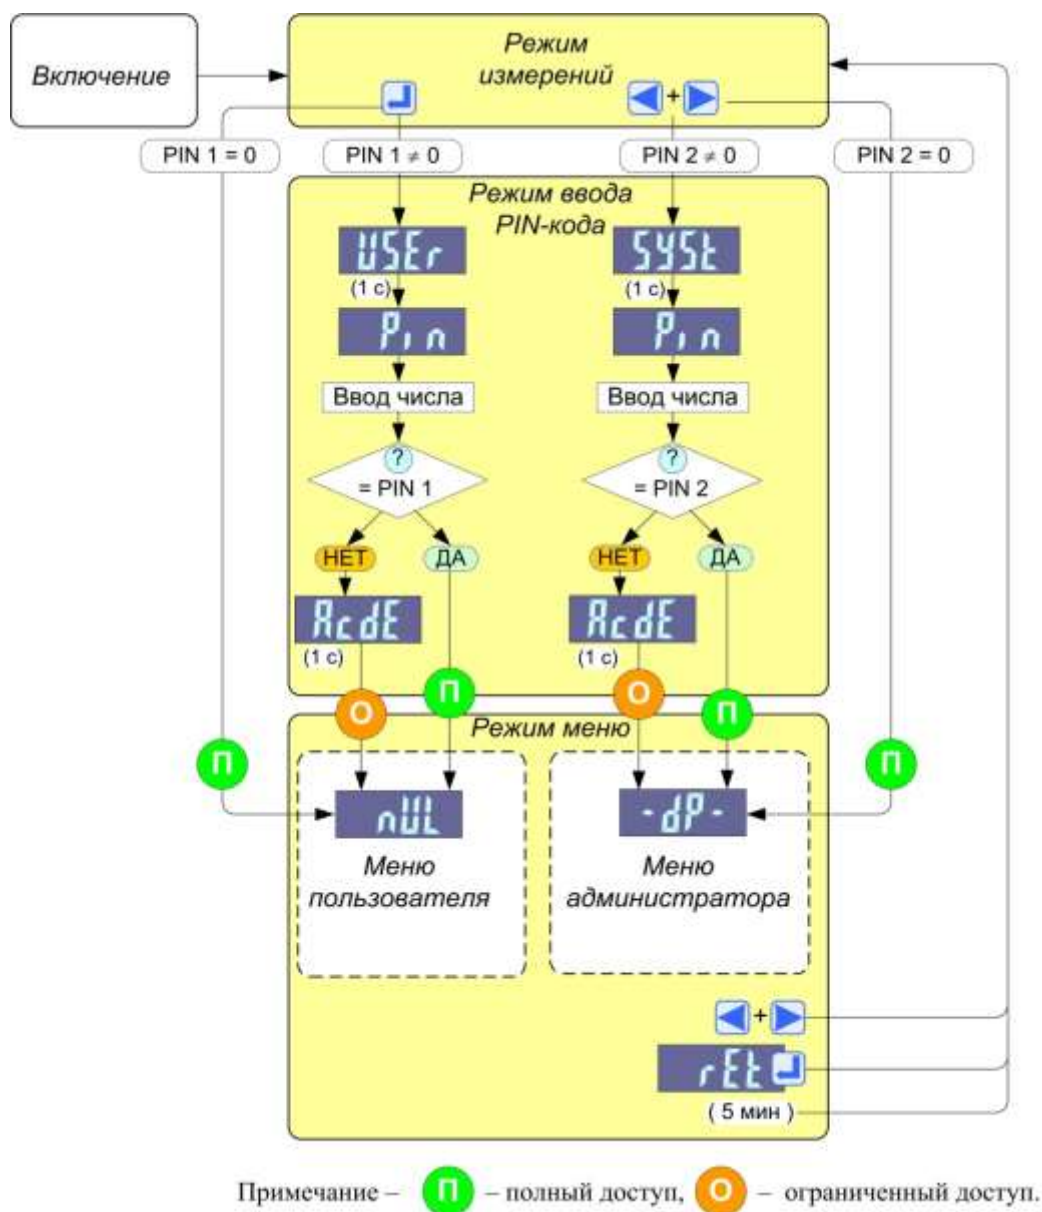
Включение

Режим измерений

+

PIN 1 = 0

PIN $1 \neq 0$

PIN $2 \neq 0$

PIN 2 = 0

Режим ввода PIN-кода

USEr

(1 с)

Pin

Ввод числа

?

= PIN 1

НЕТ

ДА

AcdE

(1 с)

SYSt

(1 с)

Pin

Ввод числа

?

= PIN 2

НЕТ

ДА

AcdE

(1 с)

О

П

О

П

Режим меню

П

П

nUL

Меню пользователя

-dP-

Меню администратора

+

rEt

( 5 мин )

Примечание – П – полный доступ, О – ограниченный доступ.